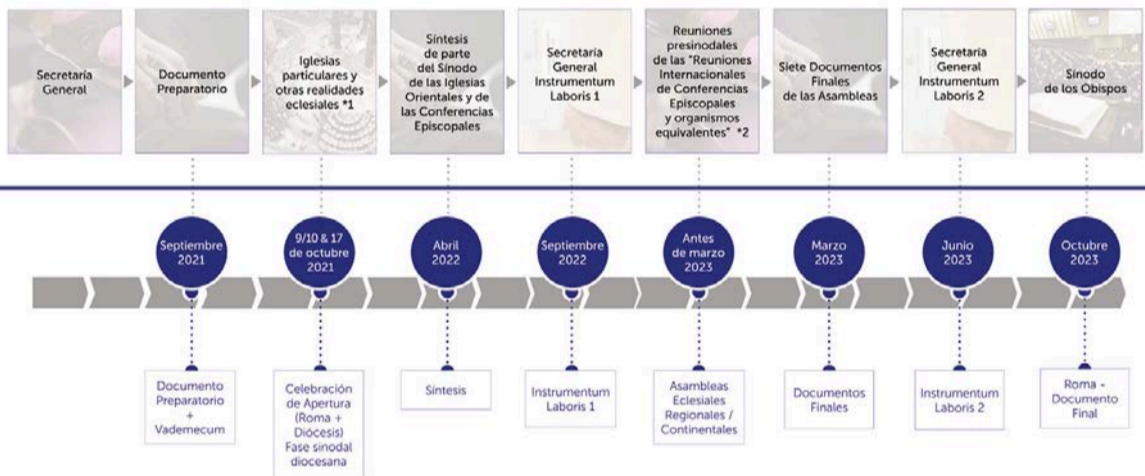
Secretaría General

Documento Preparatorio

Iglesias particulares y otras realidades eclesiales *1

Síntesis de parte del Sínodo de las Iglesias Orientales y de las Conferencias Episcopales

Secretaría General Instrumentum Laboris 1

Reuniones presinodales de las "Reuniones Internacionales de Conferencias Episcopales y organismos equivalentes" *2

Siete Documentos Finales de las Asambleas

Secretaría General Instrumentum Laboris 2

Sínodo de los Obispos

Septiembre 2021

9/10 & 17 de octubre 2021

Abril 2022

Septiembre 2022

Antes de marzo 2023

Marzo 2023

Junio 2023

Octubre 2023

Documento Preparatorio + Vademecum

Celebración de Apertura (Roma + Diócesis) Fase sinodal diocesana

Síntesis

Instrumentum Laboris 1

Asambleas Eclesiales Regionales / Continentales

Documentos Finales

Instrumentum Laboris 2

Roma - Documento Final